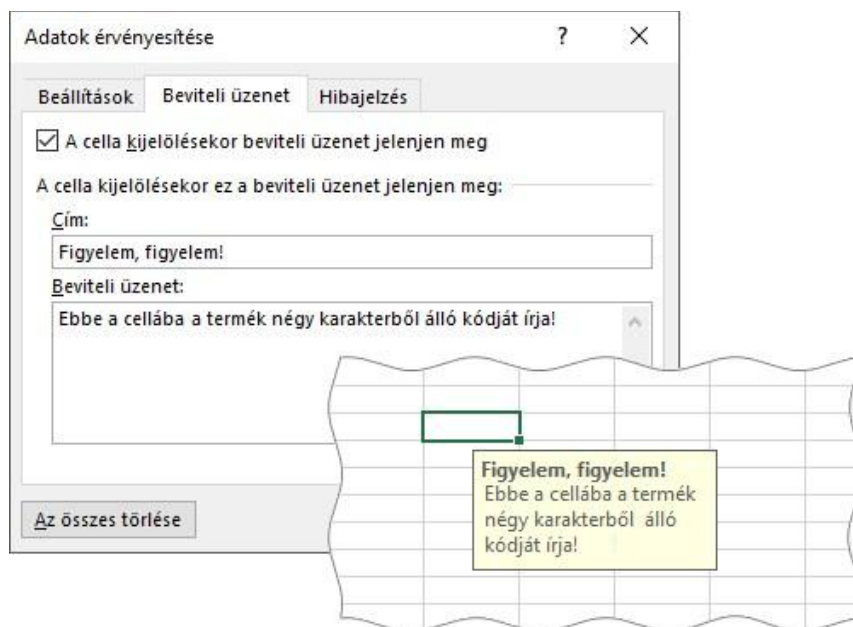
Adatok érvényesítése ? ×

Beállítások Beviteli üzenet Hibajelzés

☑ A cella kijelölésekor beviteli üzenet jelenjen meg

A cella kijelölésekor ez a beviteli üzenet jelenjen meg:

Cím:

Figyelem, figyelem!

Beviteli üzenet:

Ebbe a cellába a termék négy karakterből álló kódját írja!

Az összes törlése

Figyelem, figyelem!
Ebbe a cellába a termék négy karakterből álló kódját írja!